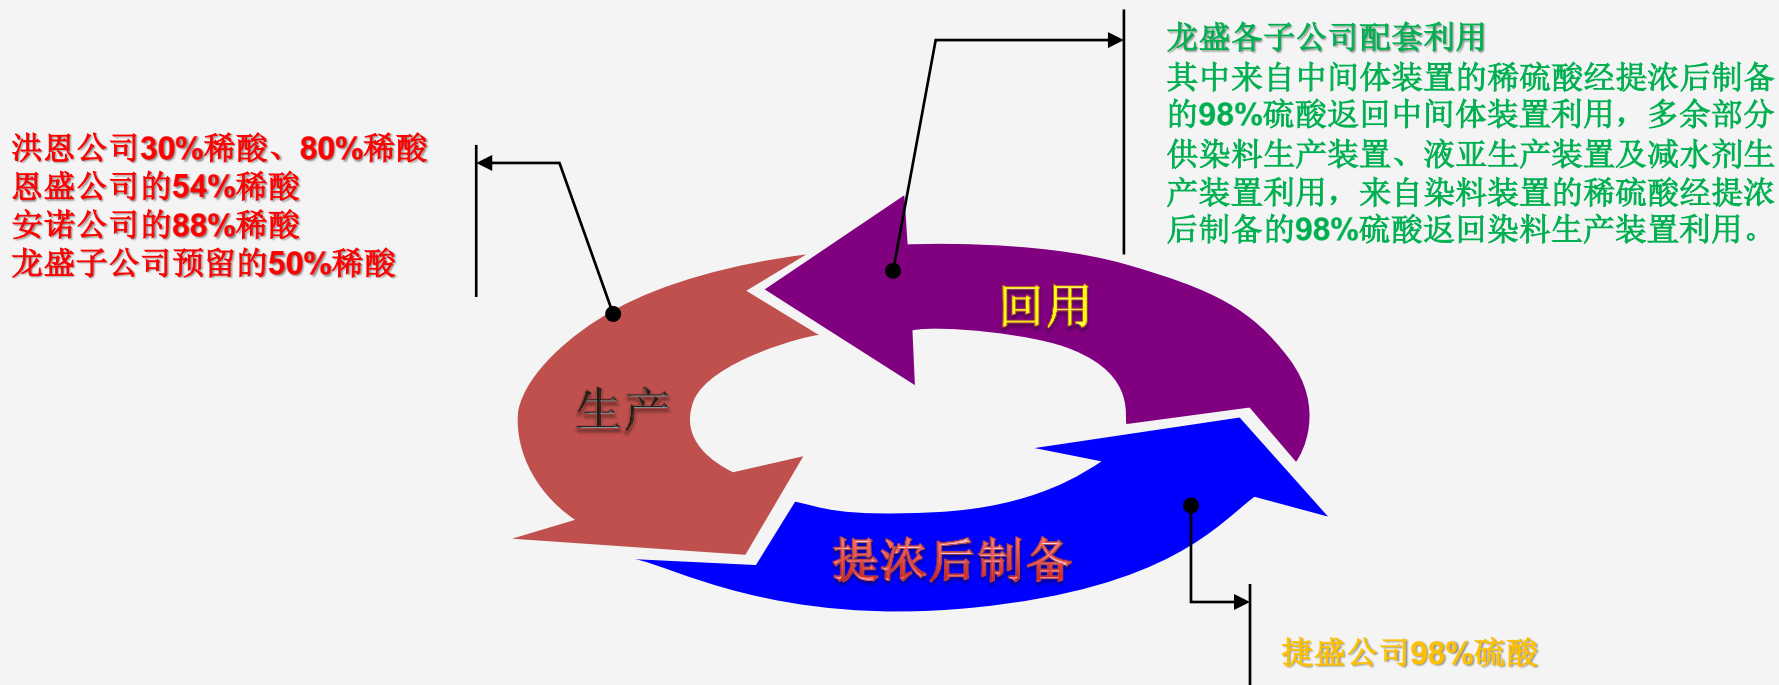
洪恩公司30%稀酸、80%稀酸
恩盛公司的54%稀酸
安诺公司的88%稀酸
龙盛子公司预留的50%稀酸

龙盛各子公司配套利用
其中来自中间体装置的稀硫酸经提浓后制备的98%硫酸返回中间体装置利用，多余部分供染料生产装置、液亚生产装置及减水剂生产装置利用，来自染料装置的稀硫酸经提浓后制备的98%硫酸返回染料生产装置利用。

回用

生产

提浓后制备

捷盛公司98%硫酸